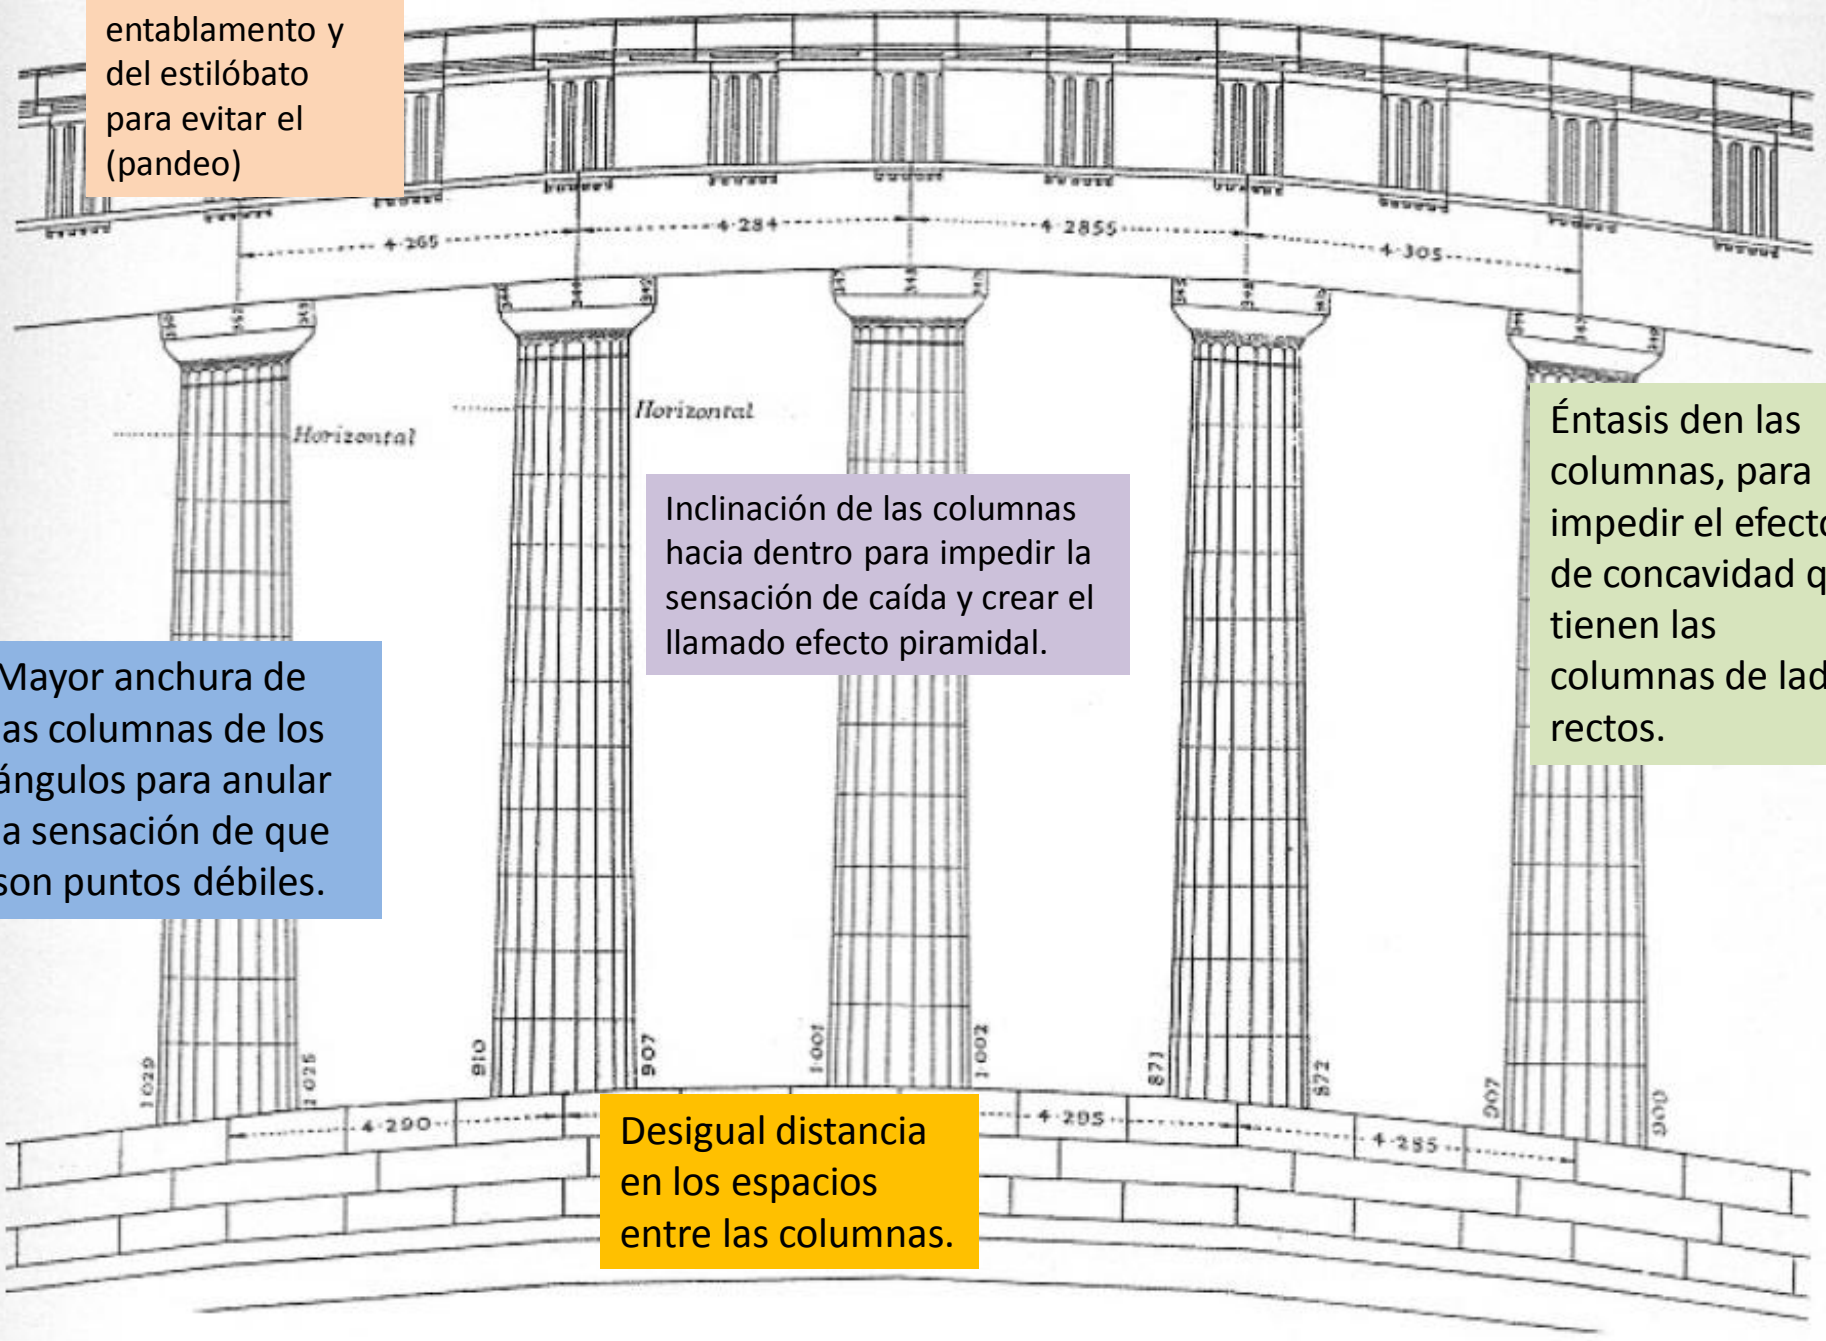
entablamento y del estilóbato para evitar el (pandeo)

4·265
4·284
4·2855
4·305

Horizontal
Horizontal

Éntasis den las columnas, para impedir el efect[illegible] de concavidad q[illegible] tienen las columnas de lad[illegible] rectos.

Inclinación de las columnas hacia dentro para impedir la sensación de caída y crear el llamado efecto piramidal.

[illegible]Mayor anchura de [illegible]as columnas de los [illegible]ángulos para anular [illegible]a sensación de que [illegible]son puntos débiles.

1·029
1·025
910
907
1·001
1·002
871
872
907
900

4·290
4·295
4·255

Desigual distancia en los espacios entre las columnas.